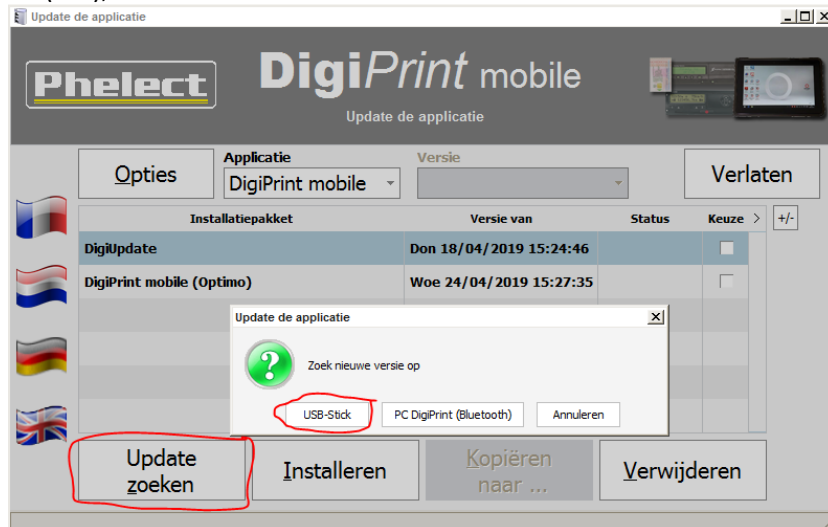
Update de applicatie

Phelect

DigiPrint mobile

Update de applicatie

Opties

Applicatie
DigiPrint mobile

Versie

Verlaten

| Installatiepakket | Versie van | Status | Keuze |
|---|---|---|---|
| DigiUpdate | Don 18/04/2019 15:24:46 | | |
| DigiPrint mobile (Optimo) | Woe 24/04/2019 15:27:35 | | |

+/-

Update de applicatie

Zoek nieuwe versie op

USB-Stick
PC DigiPrint (Bluetooth)
Annuleren

Update zoeken

Installeren

Kopiëren naar ...

Verwijderen